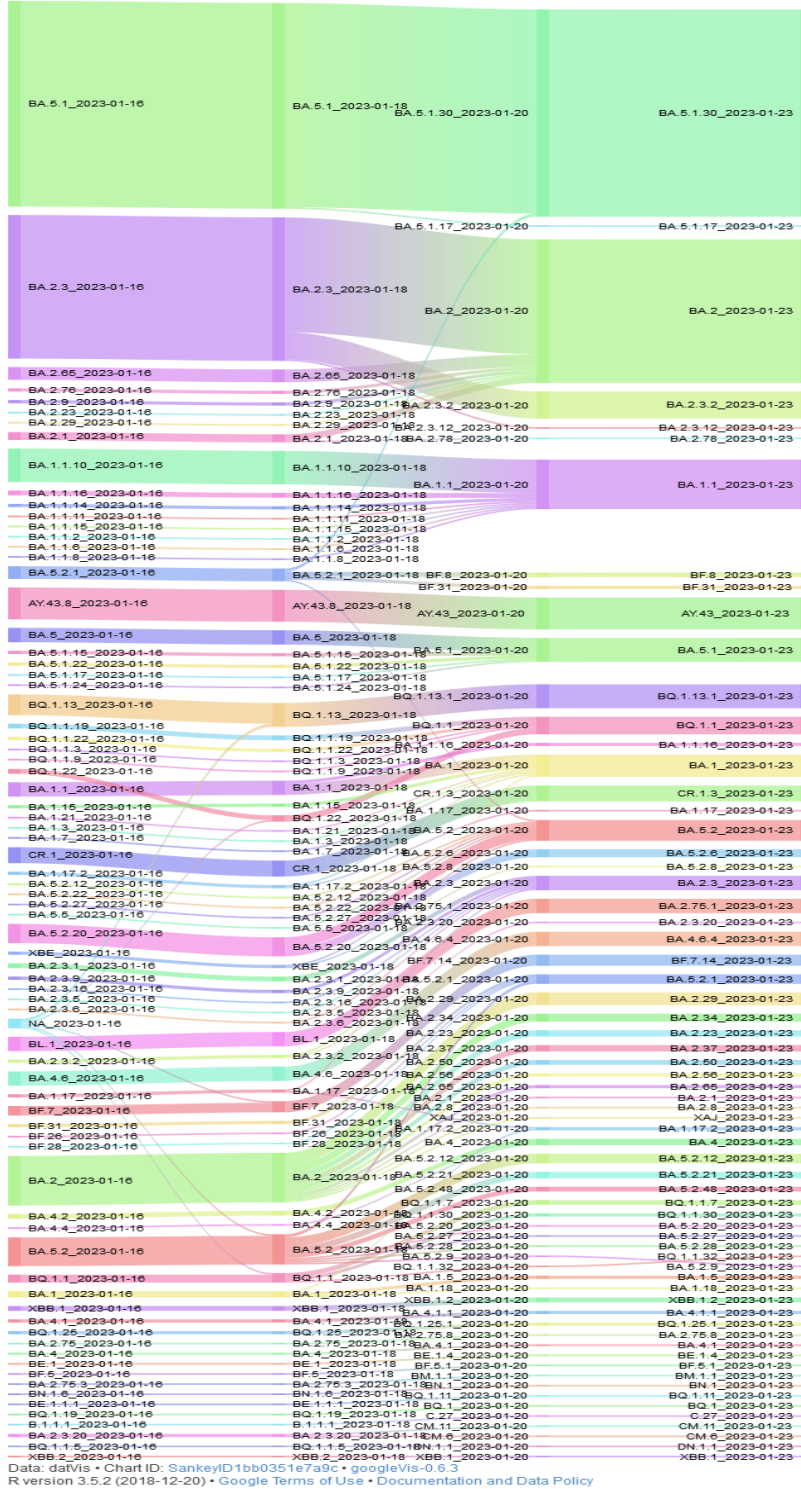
BA.5.1_2023-01-16
BA.2.3_2023-01-16
BA.2.65_2023-01-16
BA.2.76_2023-01-16
BA.2.9_2023-01-16
BA.2.23_2023-01-16
BA.2.29_2023-01-16
BA.2.1_2023-01-16
BA.1.1.10_2023-01-16
BA.1.1.16_2023-01-16
BA.1.1.14_2023-01-16
BA.1.1.11_2023-01-16
BA.1.1.15_2023-01-16
BA.1.1.2_2023-01-16
BA.1.1.6_2023-01-16
BA.1.1.8_2023-01-16
BA.5.2.1_2023-01-16
AY.43.8_2023-01-16
BA.5_2023-01-16
BA.5.1.15_2023-01-16
BA.5.1.22_2023-01-16
BA.5.1.17_2023-01-16
BA.5.1.24_2023-01-16
BQ.1.13_2023-01-16
BQ.1.1.19_2023-01-16
BQ.1.1.22_2023-01-16
BQ.1.1.3_2023-01-16
BQ.1.1.9_2023-01-16
BQ.1.22_2023-01-16
BA.1.1_2023-01-16
BA.1.15_2023-01-16
BA.1.21_2023-01-16
BA.1.3_2023-01-16
BA.1.7_2023-01-16
CR.1_2023-01-16
BA.1.17.2_2023-01-16
BA.5.2.12_2023-01-16
BA.5.2.22_2023-01-16
BA.5.2.27_2023-01-16
BA.5.5_2023-01-16
BA.5.2.20_2023-01-16
XBE_2023-01-16
BA.2.3.1_2023-01-16
BA.2.3.9_2023-01-16
BA.2.3.16_2023-01-16
BA.2.3.5_2023-01-16
BA.2.3.6_2023-01-16
NA_2023-01-16
BL.1_2023-01-16
BA.2.3.2_2023-01-16
BA.4.6_2023-01-16
BA.1.17_2023-01-16
BF.7_2023-01-16
BF.31_2023-01-16
BF.26_2023-01-16
BF.28_2023-01-16
BA.2_2023-01-16
BA.4.2_2023-01-16
BA.4.4_2023-01-16
BA.5.2_2023-01-16
BQ.1.1_2023-01-16
BA.1_2023-01-16
XBB.1_2023-01-16
BA.4.1_2023-01-16
BQ.1.25_2023-01-16
BA.2.75_2023-01-16
BA.4_2023-01-16
BE.1_2023-01-16
BF.5_2023-01-16
BA.2.75.3_2023-01-16
BN.1.6_2023-01-16
BE.1.1.1_2023-01-16
BQ.1.19_2023-01-16
B.1.1.1_2023-01-16
BA.2.3.20_2023-01-16
BQ.1.1.5_2023-01-16
XBB.2_2023-01-16

BA.5.1_2023-01-18
BA.2.3_2023-01-18
BA.2.65_2023-01-18
BA.2.76_2023-01-18
BA.2.9_2023-01-18
BA.2.23_2023-01-18
BA.2.29_2023-01-18
BA.2.1_2023-01-18
BA.1.1.10_2023-01-18
BA.1.1.16_2023-01-18
BA.1.1.14_2023-01-18
BA.1.1.11_2023-01-18
BA.1.1.15_2023-01-18
BA.1.1.2_2023-01-18
BA.1.1.6_2023-01-18
BA.1.1.8_2023-01-18
BA.5.2.1_2023-01-18
AY.43.8_2023-01-18
BA.5_2023-01-18
BA.5.1.15_2023-01-18
BA.5.1.22_2023-01-18
BA.5.1.17_2023-01-18
BA.5.1.24_2023-01-18
BQ.1.13_2023-01-18
BQ.1.1.19_2023-01-18
BQ.1.1.22_2023-01-18
BQ.1.1.3_2023-01-18
BQ.1.1.9_2023-01-18
BA.1.1_2023-01-18
BA.1.15_2023-01-18
BQ.1.22_2023-01-18
BA.1.21_2023-01-18
BA.1.3_2023-01-18
BA.1.7_2023-01-18
CR.1_2023-01-18
BA.1.17.2_2023-01-18
BA.5.2.12_2023-01-18
BA.5.2.22_2023-01-18
BA.5.2.27_2023-01-18
BA.5.5_2023-01-18
BA.5.2.20_2023-01-18
XBE_2023-01-18
BA.2.3.1_2023-01-18
BA.2.3.9_2023-01-18
BA.2.3.16_2023-01-18
BA.2.3.5_2023-01-18
BA.2.3.6_2023-01-18
BL.1_2023-01-18
BA.2.3.2_2023-01-18
BA.4.6_2023-01-18
BA.1.17_2023-01-18
BF.7_2023-01-18
BF.31_2023-01-18
BF.26_2023-01-18
BF.28_2023-01-18
BA.2_2023-01-18
BA.4.2_2023-01-18
BA.4.4_2023-01-18
BA.5.2_2023-01-18
BQ.1.1_2023-01-18
BA.1_2023-01-18
XBB.1_2023-01-18
BA.4.1_2023-01-18
BQ.1.25_2023-01-18
BA.2.75_2023-01-18
BA.4_2023-01-18
BE.1_2023-01-18
BF.5_2023-01-18
BA.2.75.3_2023-01-18
BN.1.6_2023-01-18
BE.1.1.1_2023-01-18
BQ.1.19_2023-01-18
B.1.1.1_2023-01-18
BA.2.3.20_2023-01-18
BQ.1.1.5_2023-01-18
XBB.2_2023-01-18

BA.5.1.30_2023-01-20
BA.5.1.17_2023-01-20
BA.2_2023-01-20
BA.2.3.2_2023-01-20
BA.2.3.12_2023-01-20
BA.2.78_2023-01-20
BA.1.1_2023-01-20
BF.8_2023-01-20
BF.31_2023-01-20
AY.43_2023-01-20
BA.5.1_2023-01-20
BQ.1.13.1_2023-01-20
BQ.1.1_2023-01-20
BA.1.1.16_2023-01-20
BA.1_2023-01-20
CR.1.3_2023-01-20
BA.1.17_2023-01-20
BA.5.2_2023-01-20
BA.5.2.6_2023-01-20
BA.5.2.8_2023-01-20
BA.2.3_2023-01-20
BA.2.75.1_2023-01-20
BA.2.3.20_2023-01-20
BA.4.6.4_2023-01-20
BF.7.14_2023-01-20
BA.5.2.1_2023-01-20
BA.2.29_2023-01-20
BA.2.34_2023-01-20
BA.2.23_2023-01-20
BA.2.37_2023-01-20
BA.2.50_2023-01-20
BA.2.56_2023-01-20
BA.2.65_2023-01-20
BA.2.1_2023-01-20
BA.2.8_2023-01-20
XAJ_2023-01-20
BA.1.17.2_2023-01-20
BA.4_2023-01-20
BA.5.2.12_2023-01-20
BA.5.2.21_2023-01-20
BA.5.2.48_2023-01-20
BQ.1.1.7_2023-01-20
BQ.1.1.30_2023-01-20
BA.5.2.20_2023-01-20
BA.5.2.27_2023-01-20
BA.5.2.28_2023-01-20
BA.5.2.9_2023-01-20
BQ.1.1.32_2023-01-20
BA.1.5_2023-01-20
BA.1.18_2023-01-20
XBB.1.2_2023-01-20
BA.4.1.1_2023-01-20
BQ.1.25.1_2023-01-20
BA.2.75.8_2023-01-20
BA.4.1_2023-01-20
BE.1.4_2023-01-20
BF.5.1_2023-01-20
BM.1.1_2023-01-20
BN.1_2023-01-20
BQ.1.11_2023-01-20
BQ.1_2023-01-20
C.27_2023-01-20
CM.11_2023-01-20
CM.6_2023-01-20
DN.1.1_2023-01-20
XBB.1_2023-01-20

BA.5.1.30_2023-01-23
BA.5.1.17_2023-01-23
BA.2_2023-01-23
BA.2.3.2_2023-01-23
BA.2.3.12_2023-01-23
BA.2.78_2023-01-23
BA.1.1_2023-01-23
BF.8_2023-01-23
BF.31_2023-01-23
AY.43_2023-01-23
BA.5.1_2023-01-23
BQ.1.13.1_2023-01-23
BQ.1.1_2023-01-23
BA.1.1.16_2023-01-23
BA.1_2023-01-23
CR.1.3_2023-01-23
BA.1.17_2023-01-23
BA.5.2_2023-01-23
BA.5.2.6_2023-01-23
BA.5.2.8_2023-01-23
BA.2.3_2023-01-23
BA.2.75.1_2023-01-23
BA.2.3.20_2023-01-23
BA.4.6.4_2023-01-23
BF.7.14_2023-01-23
BA.5.2.1_2023-01-23
BA.2.29_2023-01-23
BA.2.34_2023-01-23
BA.2.23_2023-01-23
BA.2.37_2023-01-23
BA.2.50_2023-01-23
BA.2.56_2023-01-23
BA.2.65_2023-01-23
BA.2.1_2023-01-23
BA.2.8_2023-01-23
XAJ_2023-01-23
BA.1.17.2_2023-01-23
BA.4_2023-01-23
BA.5.2.12_2023-01-23
BA.5.2.21_2023-01-23
BA.5.2.48_2023-01-23
BQ.1.1.7_2023-01-23
BQ.1.1.30_2023-01-23
BA.5.2.20_2023-01-23
BA.5.2.27_2023-01-23
BA.5.2.28_2023-01-23
BQ.1.1.32_2023-01-23
BA.5.2.9_2023-01-23
BA.1.5_2023-01-23
BA.1.18_2023-01-23
XBB.1.2_2023-01-23
BA.4.1.1_2023-01-23
BQ.1.25.1_2023-01-23
BA.2.75.8_2023-01-23
BA.4.1_2023-01-23
BE.1.4_2023-01-23
BF.5.1_2023-01-23
BM.1.1_2023-01-23
BN.1_2023-01-23
BQ.1.11_2023-01-23
BQ.1_2023-01-23
C.27_2023-01-23
CM.11_2023-01-23
CM.6_2023-01-23
DN.1.1_2023-01-23
XBB.1_2023-01-23

Data: datVis • Chart ID: SankeyID1bb0351e7a9c • googleVis-0.6.3
R version 3.5.2 (2018-12-20) • Google Terms of Use • Documentation and Data Policy